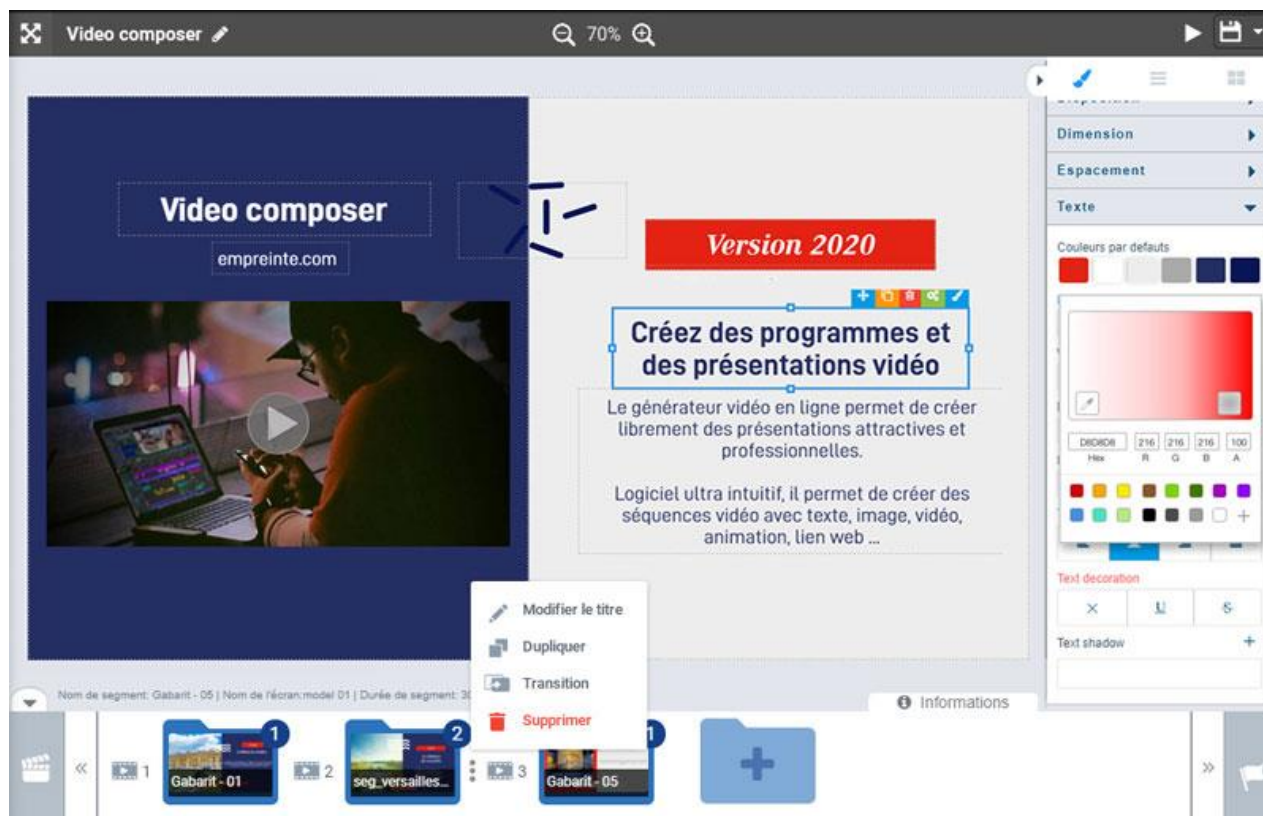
Video composer
70%

Dimension
Espacement
Texte
Couleurs par defauts
D8D8D8 216 216 216 100
Hex R G B A
Text decoration
Text shadow +

Video composer
empreinte.com

Version 2020

Créez des programmes et des présentations vidéo

Le générateur vidéo en ligne permet de créer librement des présentations attractives et professionnelles.

Logiciel ultra intuitif, il permet de créer des séquences vidéo avec texte, image, vidéo, animation, lien web ...

Modifier le titre
Dupliquer
Transition
Supprimer

Nom de segment: Gabarit - 05 | Nom de l'écran:model 01 | Durée de segment: 3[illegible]
Informations

1 Gabarit - 01 1
2 seg_versailles... 2
3 Gabarit - 05 1